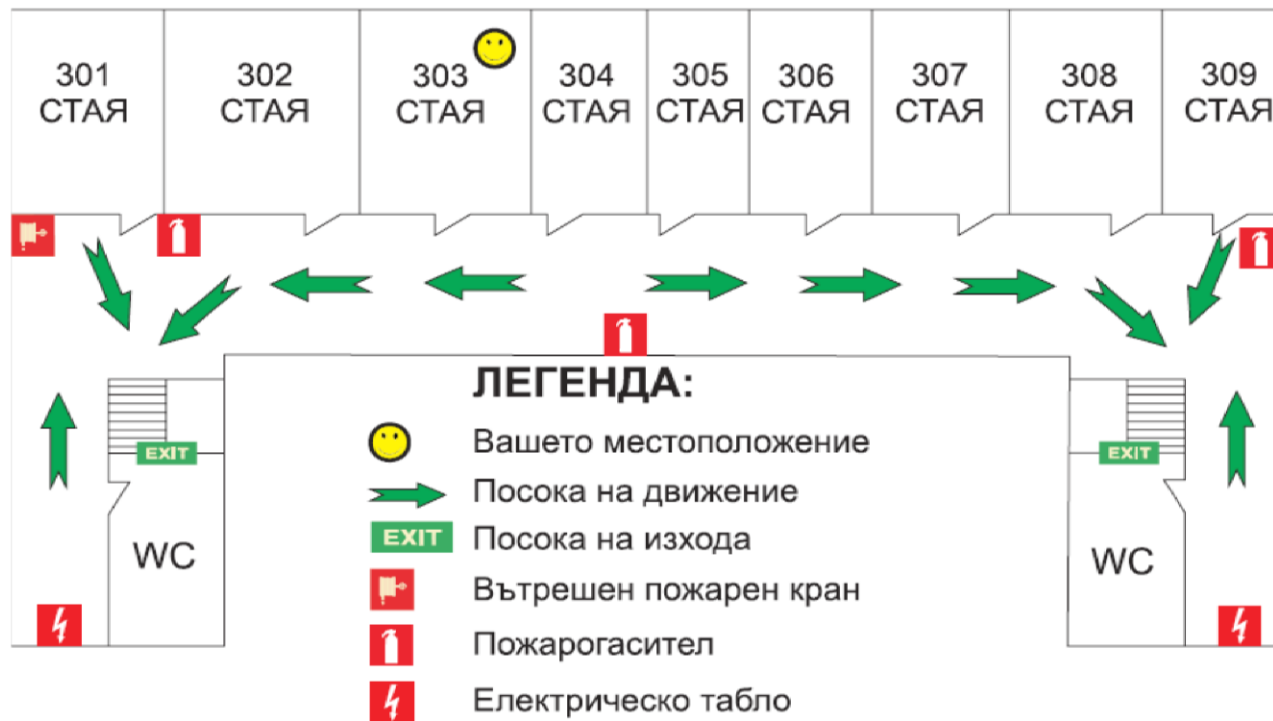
301
СТАЯ

302
СТАЯ

303
СТАЯ

304
СТАЯ

305
СТАЯ

306
СТАЯ

307
СТАЯ

308
СТАЯ

309
СТАЯ

EXIT

WC

EXIT

WC

ЛЕГЕНДА:

Вашето местоположение

Посока на движение

EXIT Посока на изхода

Вътрешен пожарен кран

Пожарогасител

Електрическо табло